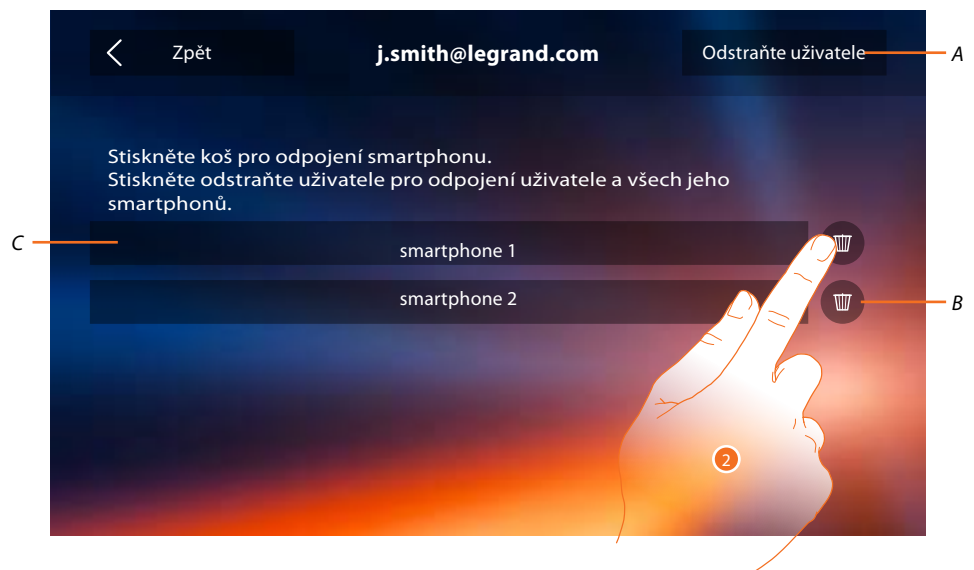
Zpět

j.smith@legrand.com

Odstraňte uživatele

A

Stiskněte koš pro odpojení smartphonu.
Stiskněte odstraňte uživatele pro odpojení uživatele a všech jeho smartphonů.

C

smartphone 1

smartphone 2

B

2